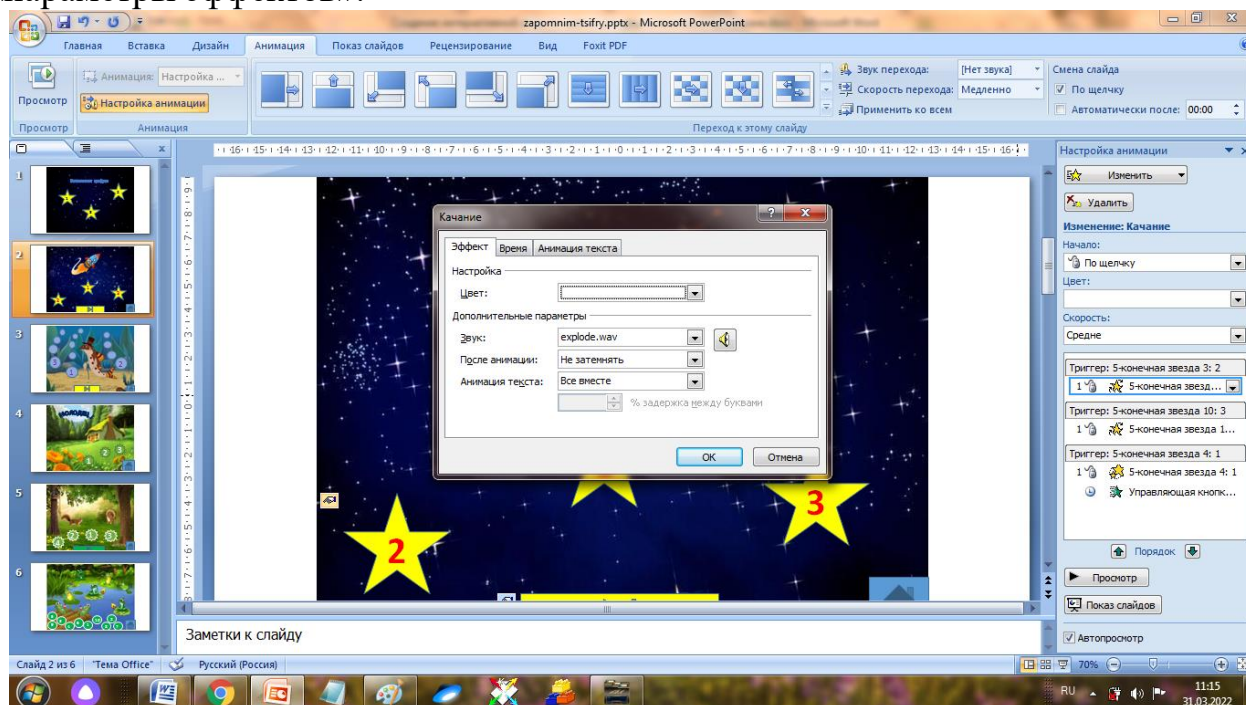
zapomnim-tsifry.pptx - Microsoft PowerPoint

Главная Вставка Дизайн Анимация Показ слайдов Рецензирование Вид Foxit PDF

Просмотр

Анимация: Настройка ...

Настройка анимации

Просмотр Анимация

Звук перехода: [Нет звука]

Скорость перехода: Медленно

Применить ко всем

Переход к этому слайду

Смена слайда

По щелчку

Автоматически после: 00:00

Качание

Эффект Время Анимация текста

Настройка

Цвет:

Дополнительные параметры

Звук: explode.wav

После анимации: Не затемнять

Анимация текста: Все вместе

% задержка между буквами

ОК Отмена

2

3

Заметки к слайду

Настройка анимации

Изменить

Удалить

Изменение: Качание

Начало:

По щелчку

Цвет:

Скорость:

Средне

Триггер: 5-конечная звезда 3: 2

1 5-конечная звезд...

Триггер: 5-конечная звезда 10: 3

1 5-конечная звезда 1...

Триггер: 5-конечная звезда 4: 1

1 5-конечная звезда 4: 1

Управляющая кнопк...

Порядок

Просмотр

Показ слайдов

Автопросмотр

Слайд 2 из 6 "Тема Office" Русский (Россия)

70%

RU 11:15 31.03.2022